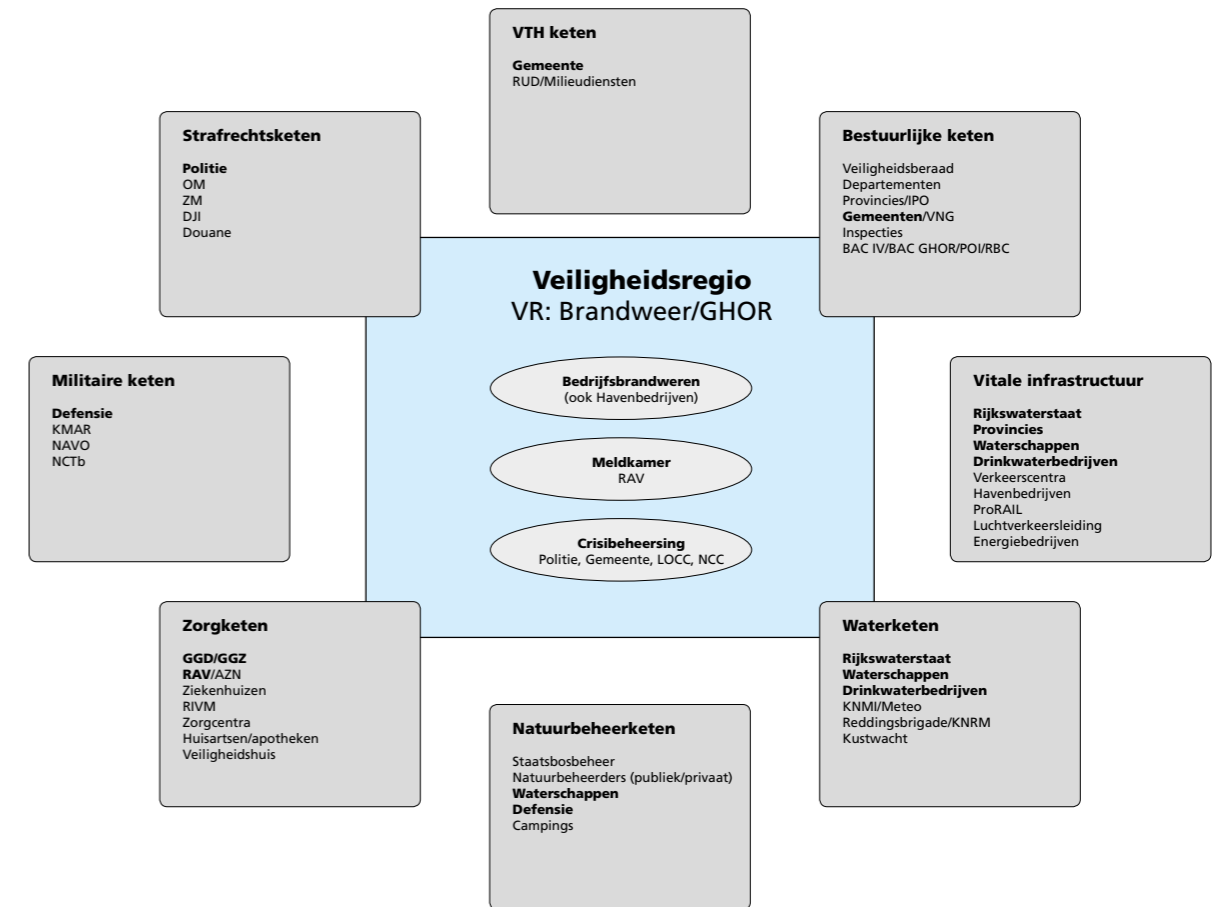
VTH keten

Gemeente
RUD/Milieudiensten

Strafrechtsketen

Politie
OM
ZM
DJI
Douane

Bestuurlijke keten

Veiligheidsberaad
Departementen
Provincies/IPO
Gemeenten/VNG
Inspecties
BAC IV/BAC GHOR/POI/RBC

Veiligheidsregio
VR: Brandweer/GHOR

Bedrijfsbrandweren
(ook Havenbedrijven)

Meldkamer
RAV

Crisibeheersing
Politie, Gemeente, LOCC, NCC

Militaire keten

Defensie
KMAR
NAVO
NCTb

Vitale infrastructuur

Rijkswaterstaat
Provincies
Waterschappen
Drinkwaterbedrijven
Verkeerscentra
Havenbedrijven
ProRAIL
Luchtverkeersleiding
Energiebedrijven

Zorgketen

GGD/GGZ
RAV/AZN
Ziekenhuizen
RIVM
Zorgcentra
Huisartsen/apotheken
Veiligheidshuis

Waterketen

Rijkswaterstaat
Waterschappen
Drinkwaterbedrijven
KNMI/Meteo
Reddingsbrigade/KNRM
Kustwacht

Natuurbeheerketen

Staatsbosbeheer
Natuurbeheerders (publiek/privaat)
Waterschappen
Defensie
Campings